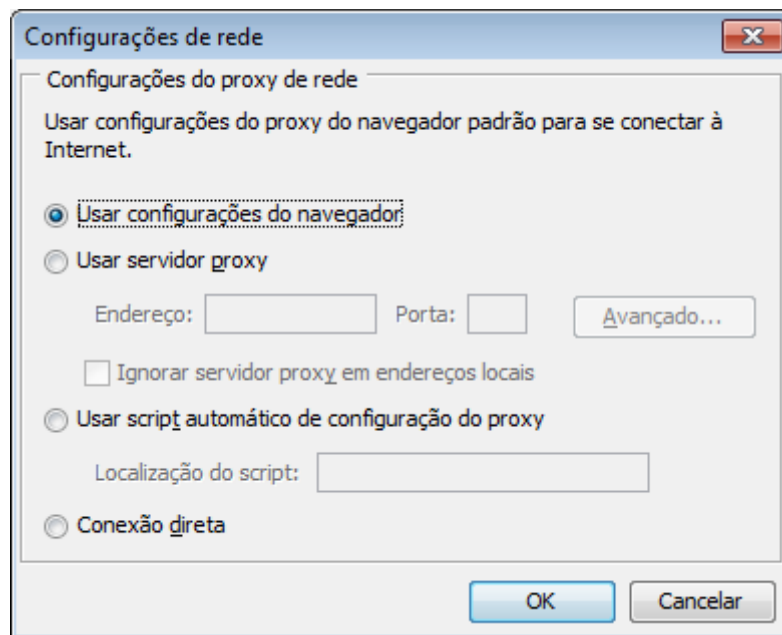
Configurações de rede

Configurações do proxy de rede

Usar configurações do proxy do navegador padrão para se conectar à Internet.

Usar configurações do navegador

Usar servidor proxy

Endereço:

Porta:

Avançado...

Ignorar servidor proxy em endereços locais

Usar script automático de configuração do proxy

Localização do script:

Conexão direta

OK

Cancelar